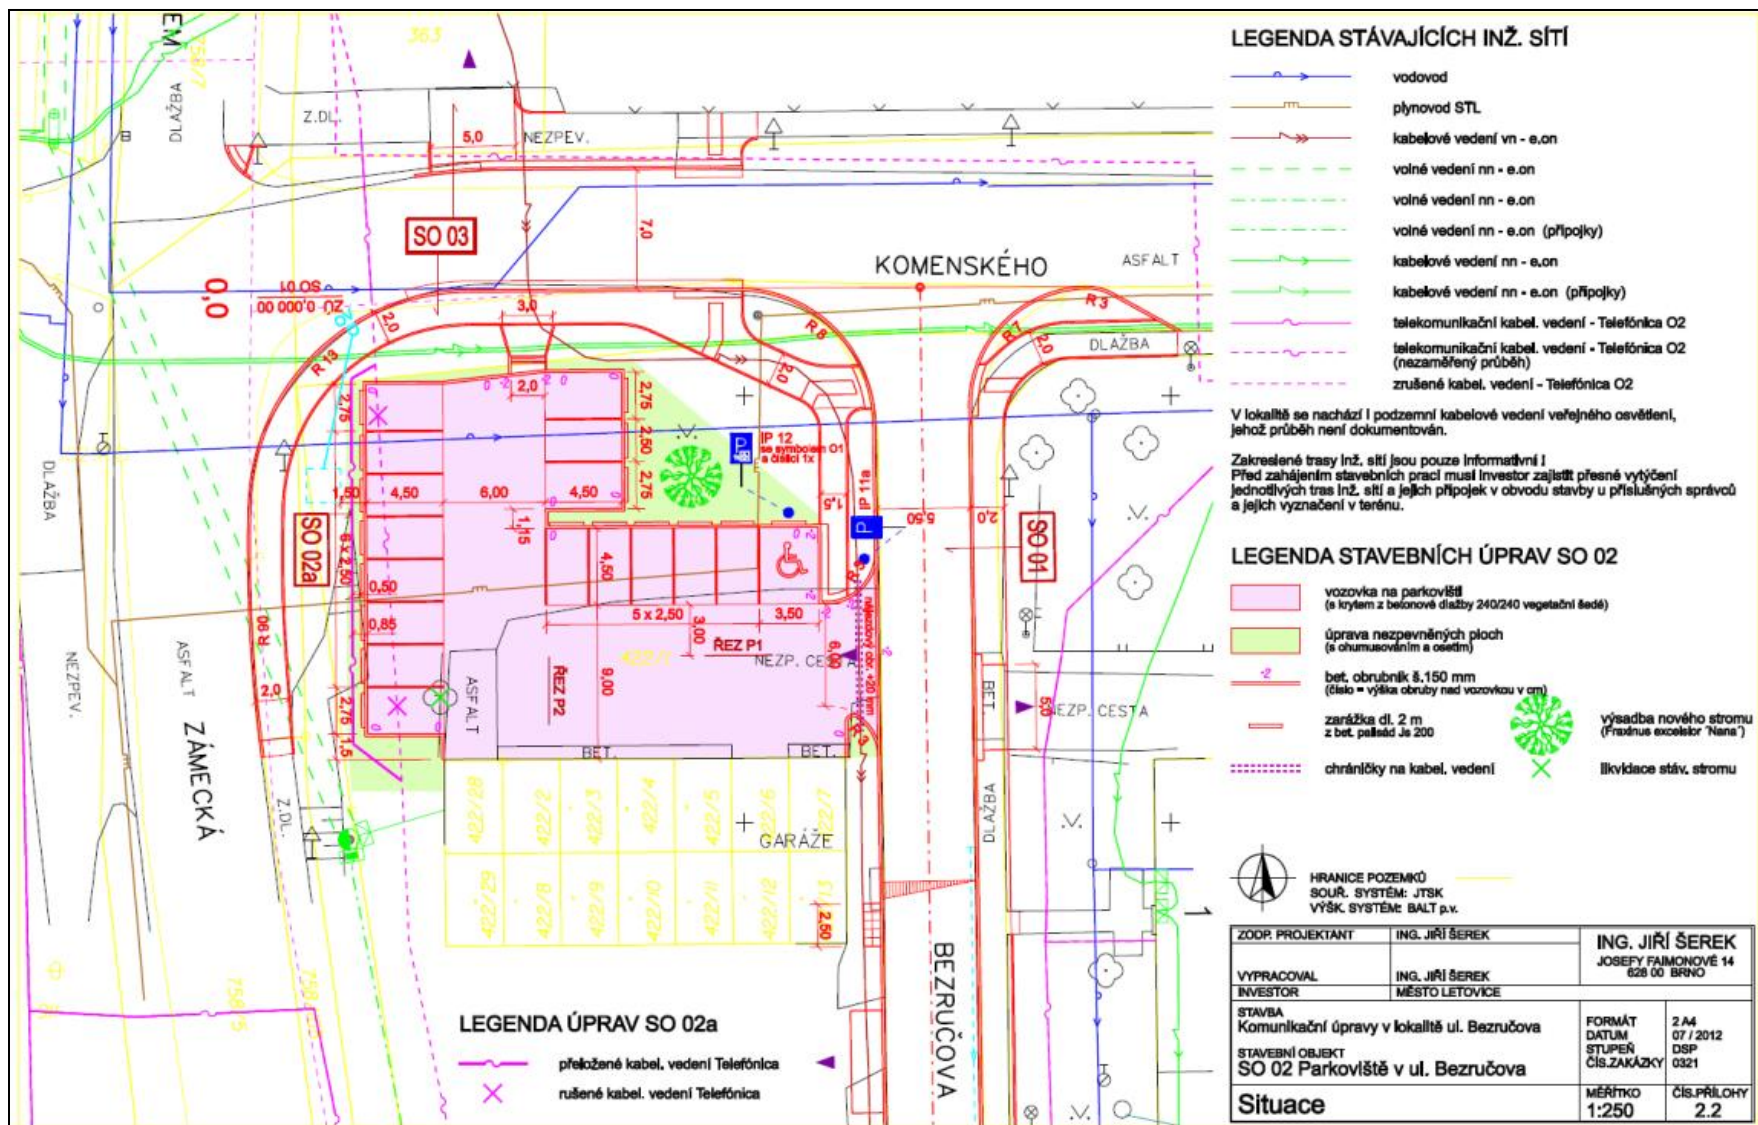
LEGENDA STÁVAJÍCÍCH INŽ. SÍTÍ

vodovod
plynovod STL
kabelové vedení vn - e.on
volné vedení nn - e.on
volné vedení nn - e.on
volné vedení nn - e.on (přípojky)
kabelové vedení nn - e.on
kabelové vedení nn - e.on (přípojky)
telekomunikační kabel. vedení - Telefónica O2
telekomunikační kabel. vedení - Telefónica O2 (nezaměřený průběh)
zrušené kabel. vedení - Telefónica O2

V lokalitě se nachází i podzemní kabelové vedení veřejného osvětlení, jehož průběh není dokumentován.

Zakreslené trasy inž. sítí jsou pouze informativní ! Před zahájením stavebních prací musí investor zajistit přesné vytýčení jednotlivých tras inž. sítí a jejich přípojek v obvodu stavby u příslušných správců a jejich vyznačení v terénu.

LEGENDA STAVEBNÍCH ÚPRAV SO 02

vozovka na parkovišti (s krytem z betonové dlažby 240/240 vegetační šedé)
úprava nezpevněných ploch (s ohumusováním a osetím)
bet. obrubník š.150 mm (číslo = výška obruby nad vozovkou v cm)
zarážka dl. 2 m z bet. palisád Js 200
chráničky na kabel. vedení
výsadba nového stromu (Fraxinus excelsior 'Nana')
likvidace stáv. stromu

HRANICE POZEMKŮ
SOUŘ. SYSTÉM: JTSK
VÝŠK. SYSTÉM: BALT p.v.

| ZODP. PROJEKTANT | ING. JIŘÍ ŠEREK | ING. JIŘÍ ŠEREK JOSEFY FAIMONOVÉ 14 628 00 BRNO |
|---|---|---|
| VYPRACOVAL | ING. JIŘÍ ŠEREK | |
| INVESTOR | MĚSTO LETOVICE | |
| STAVBA Komunikační úpravy v lokalitě ul. Bezručova | | FORMÁT 2 A4, DATUM 07 / 2012, STUPEŇ DSP, ČÍS.ZAKÁZKY 0321 |
| STAVEBNÍ OBJEKT SO 02 Parkoviště v ul. Bezručova | | |
| Situace | | MĚŘÍTKO 1:250, ČÍS.PŘÍLOHY 2.2 |

LEGENDA ÚPRAV SO 02a

přeložené kabel. vedení Telefónica
rušené kabel. vedení Telefónica

KOMENSKÉHO
ASFALT
DLAŽBA
Z.DL.
NEZPEV.
SO 03
SO 02a
SO 01
0,0
ZÁMECKÁ
BEZRUČOVA
GARÁŽE
NEZP. CESTA
BET.
ŘEZ P1
ŘEZ P2
IP 12 se symbolem O1 a číslicí 1x
IP 11a
5,0
7,0
3,0
2,0
4,50
6,00
4,50
2,75
2,50
2,75
1,15
4,50
5 x 2,50
3,50
3,00
9,00
0,50
0,85
1,50
R 13
R 8
R 3
R 7
R 90
422/28
422/2
422/3
422/4
422/5
422/6
422/7
422/29
422/8
422/9
422/10
422/11
422/12
422/13
363
758